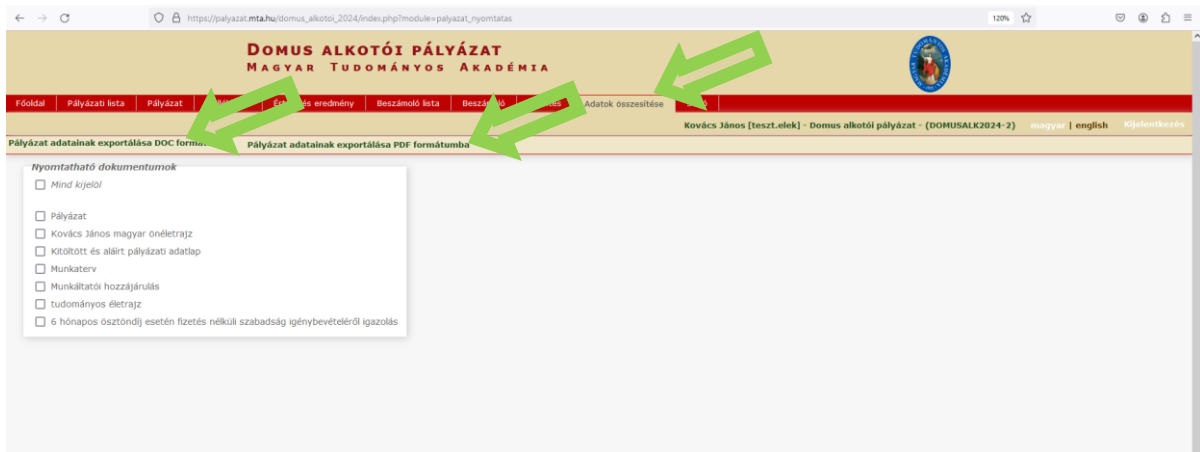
https://palyazat.mta.hu/domus_alkotoi_2024/index.php?module=palyazat_nyomtatas

120%

DOMUS ALKOTÓI PÁLYÁZAT
MAGYAR TUDOMÁNYOS AKADÉMIA

Főoldal | Pályázati lista | Pályázat | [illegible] | Ér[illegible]és eredmény | Beszámoló lista | Beszá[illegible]ló | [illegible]tes | Adatok összesítése | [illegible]

Kovács János [teszt.elek] - Domus alkotói pályázat - (DOMUSALK2024-2) magyar | english Kijelentkezés

Pályázat adatainak exportálása DOC forma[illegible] Pályázat adatainak exportálása PDF formátumba

Nyomtatható dokumentumok
Mind kijelöl

Pályázat
Kovács János magyar önéletrajz
Kitöltött és aláírt pályázati adatlap
Munkaterv
Munkáltatói hozzájárulás
tudományos életrajz
6 hónapos ösztöndíj esetén fizetés nélküli szabadság igénybevételéről igazolás